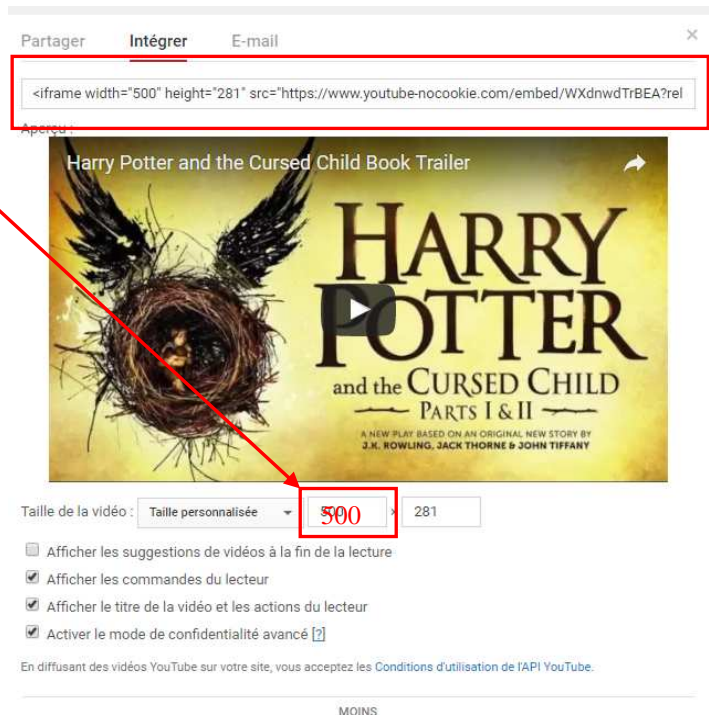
Partager Intégrer E-mail ×

<iframe width="500" height="281" src="https://www.youtube-nocookie.com/embed/WXdnwdTrBEA?rel

Aperçu :

Harry Potter and the Cursed Child Book Trailer

HARRY POTTER and the CURSED CHILD PARTS I & II

A NEW PLAY BASED ON AN ORIGINAL NEW STORY BY J.K. ROWLING, JACK THORNE & JOHN TIFFANY

Taille de la vidéo : Taille personnalisée 500 × 281

Afficher les suggestions de vidéos à la fin de la lecture

Afficher les commandes du lecteur

Afficher le titre de la vidéo et les actions du lecteur

Activer le mode de confidentialité avancé [?]

En diffusant des vidéos YouTube sur votre site, vous acceptez les Conditions d'utilisation de l'API YouTube.

MOINS